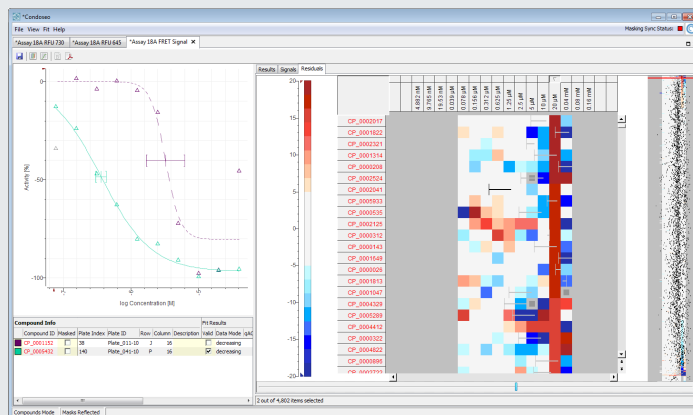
*Condoseo

File View Fit Help

Masking Sync Status:

*Assay 18A RFU 730 *Assay 18A RFU 645 *Assay 18A FRET Signal ×

Results Signals Residuals

0

-50

-100

Activity [%]

log Concentration [M]

Compound Info

Fit Results

| | Compound ID | Masked | Plate Index | Plate ID | Row | Column | Description | Valid | Data Mode | qAC |
|---|---|---|---|---|---|---|---|---|---|---|
| | CP_0001152 | | 38 | Plate_011-10 | J | 16 | | | decreasing | |
| | CP_0005432 | | 146 | Plate_041-10 | P | 16 | | ✓ | decreasing | |

20

15

10

5

0

-5

-10

-15

-20

4.882 pM
9.765 nM
19.53 nM
0.039 µM
0.078 µM
0.156 µM
0.312 µM
0.625 µM
1.25 µM
2.5 µM
5 µM
10 µM
20 µM
0.04 mM
0.08 mM
0.16 mM

CP_0002017
CP_0001822
CP_0002321
CP_0001314
CP_0000208
CP_0002524
CP_0002041
CP_0005933
CP_0000535
CP_0002125
CP_0000312
CP_0000143
CP_0001649
CP_0000026
CP_0001013
CP_0001047
CP_0004328
CP_0005289
CP_0004412
CP_0000322
CP_0004922
CP_0000896
CP_0002722

2 out of 4,802 items selected

Compounds Mode Masks Reflected